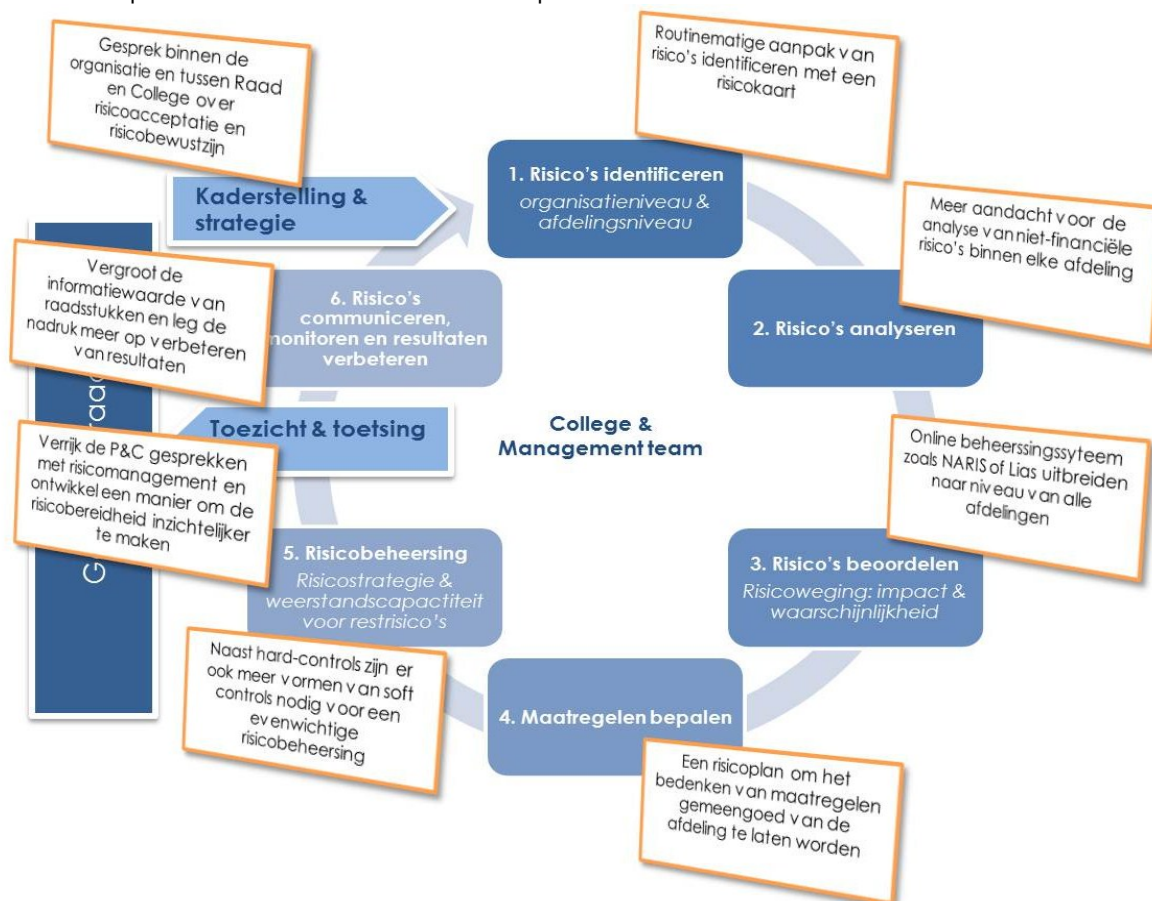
Gesprek binnen de organisatie en tussen Raad en College over risicoacceptatie en risicobewustzijn

Routinematige aanpak van risico's identificeren met een risicokaart

Kaderstelling & strategie

1. Risico's identificeren
organisatieniveau & afdelingsniveau

Meer aandacht voor de analyse van niet-financiële risico's binnen elke afdeling

Vergroot de informatiewaarde van raadsstukken en leg de nadruk meer op verbeteren van resultaten

6. Risico's communiceren, monitoren en resultaten verbeteren

2. Risico's analyseren

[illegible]raad

Toezicht & toetsing

College & Management team

Verrijk de P&C gesprekken met risicomanagement en ontwikkel een manier om de risicobereidheid inzichtelijker te maken

Online beheerssingssyteem zoals NARIS of Lias uitbreiden naar niveau van alle afdelingen

G

5. Risicobeheersing
Risicostrategie & weerstandscapactiteit voor restrisico's

3. Risico's beoordelen
Risicoweging: impact & waarschijnlijkheid

Naast hard-controls zijn er ook meer vormen van soft controls nodig voor een evenwichtige risicobeheersing

4. Maatregelen bepalen

Een risicoplan om het bedenken van maatregelen gemeengoed van de afdeling te laten worden